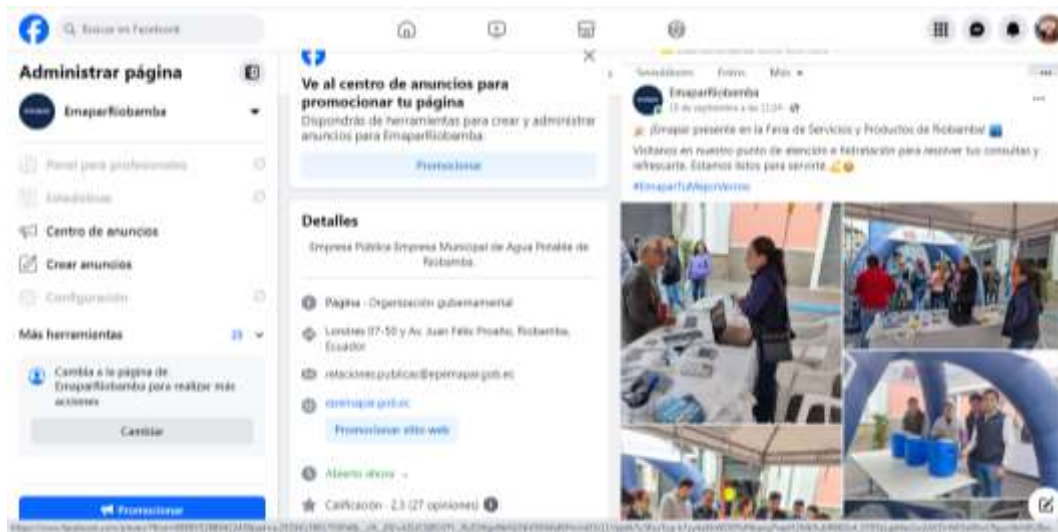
Q Buscar en Facebook

Administrar página

EmaparRiobamba

Panel para profesionales

Estadísticas

Centro de anuncios

Crear anuncios

Configuración

Más herramientas

Cambia a la página de EmaparRiobamba para realizar más acciones

Cambiar

Promocionar

Ve al centro de anuncios para promocionar tu página

Dispondrás de herramientas para crear y administrar anuncios para EmaparRiobamba.

Promocionar

Detalles

Empresa Pública Empresa Municipal de Agua Potable de Riobamba.

Página · Organización gubernamental

Londres 07-50 y Av. Juan Félix Proaño, Riobamba, Ecuador

relacionespublicas@epemapar.gob.ec

epemapar.gob.ec

Promocionar sitio web

Abierto ahora

Calificación · 2,3 (27 opiniones)

Seguidores Fotos Más

EmaparRiobamba
13 de septiembre a las 11:24

¡Emapar presente en la Feria de Servicios y Productos de Riobamba!

Visítanos en nuestro punto de atención e hidratación para resolver tus consultas y refrescarte. Estamos listos para servirte.

#EmaparTuMejorVecino